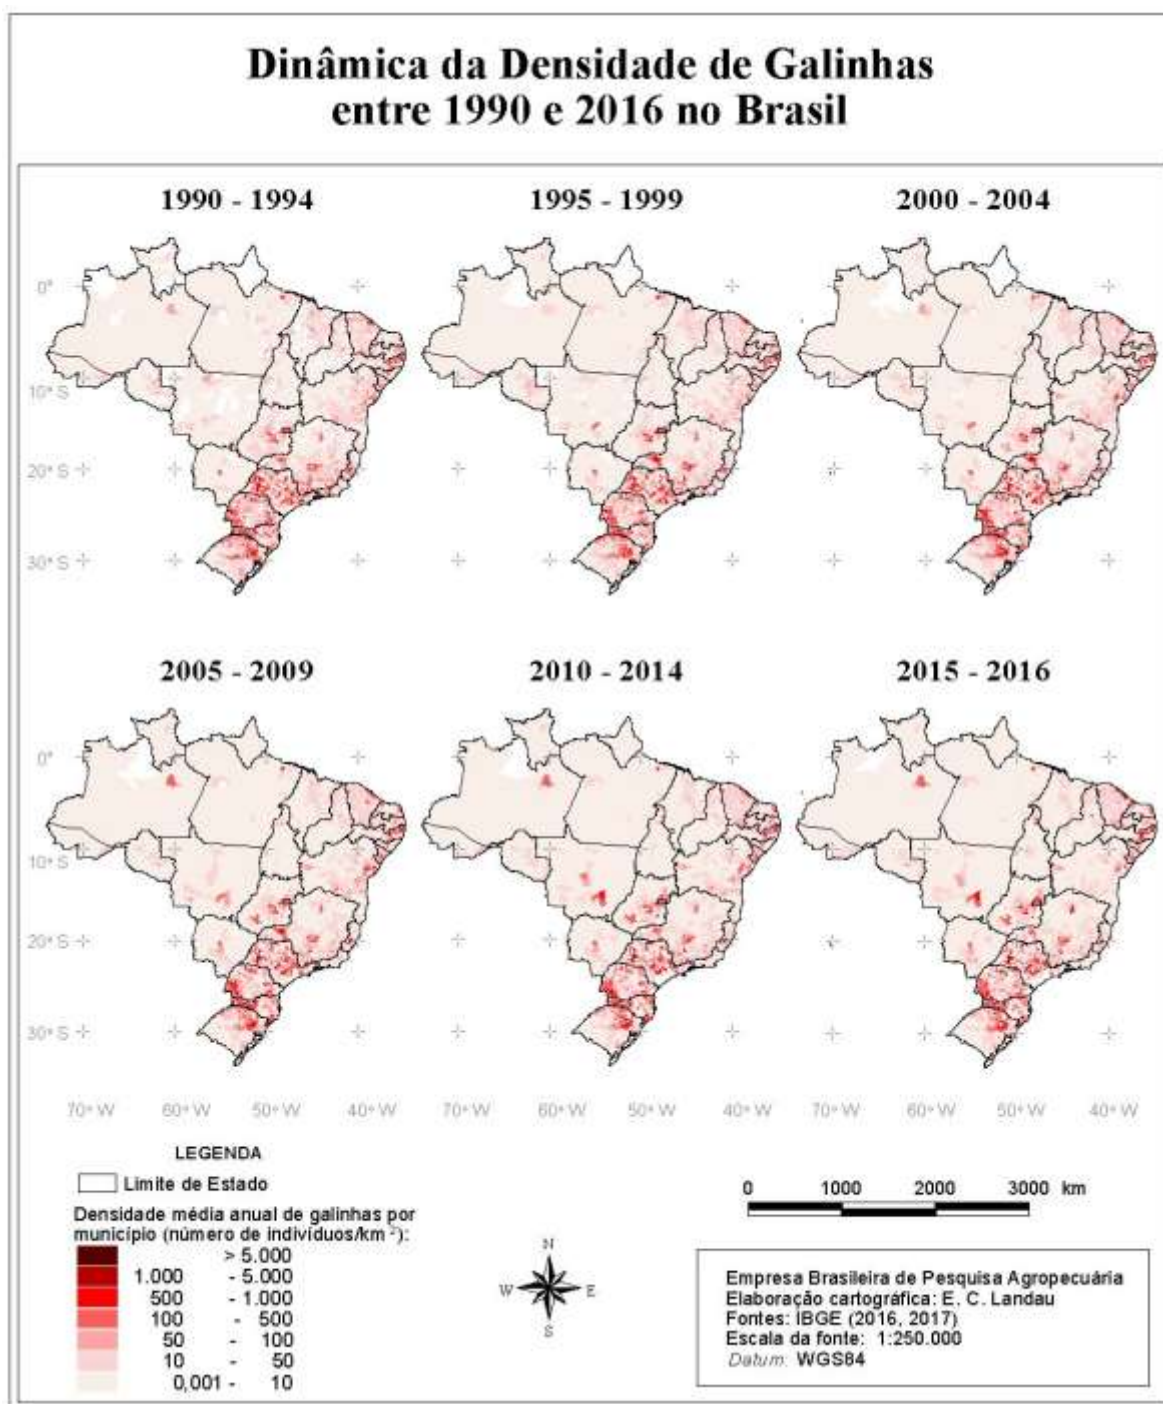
Dinâmica da Densidade de Galinhas entre 1990 e 2016 no Brasil

1990 - 1994

1995 - 1999

2000 - 2004

0°

10° S

20° S

30° S

2005 - 2009

2010 - 2014

2015 - 2016

0°

10° S

20° S

30° S

70° W 60° W 50° W 40° W 70° W 60° W 50° W 40° W 70° W 60° W 50° W 40° W

LEGENDA

Limite de Estado

Densidade média anual de galinhas por município (número de indivíduos/km$^{-2}$):

| |
|---|
| > 5.000 |
| 1.000 - 5.000 |
| 500 - 1.000 |
| 100 - 500 |
| 50 - 100 |
| 10 - 50 |
| 0,001 - 10 |

N
W E
S

0 1000 2000 3000 km

Empresa Brasileira de Pesquisa Agropecuária
Elaboração cartográfica: E. C. Landau
Fontes: IBGE (2016, 2017)
Escala da fonte: 1:250.000
Datum: WGS84